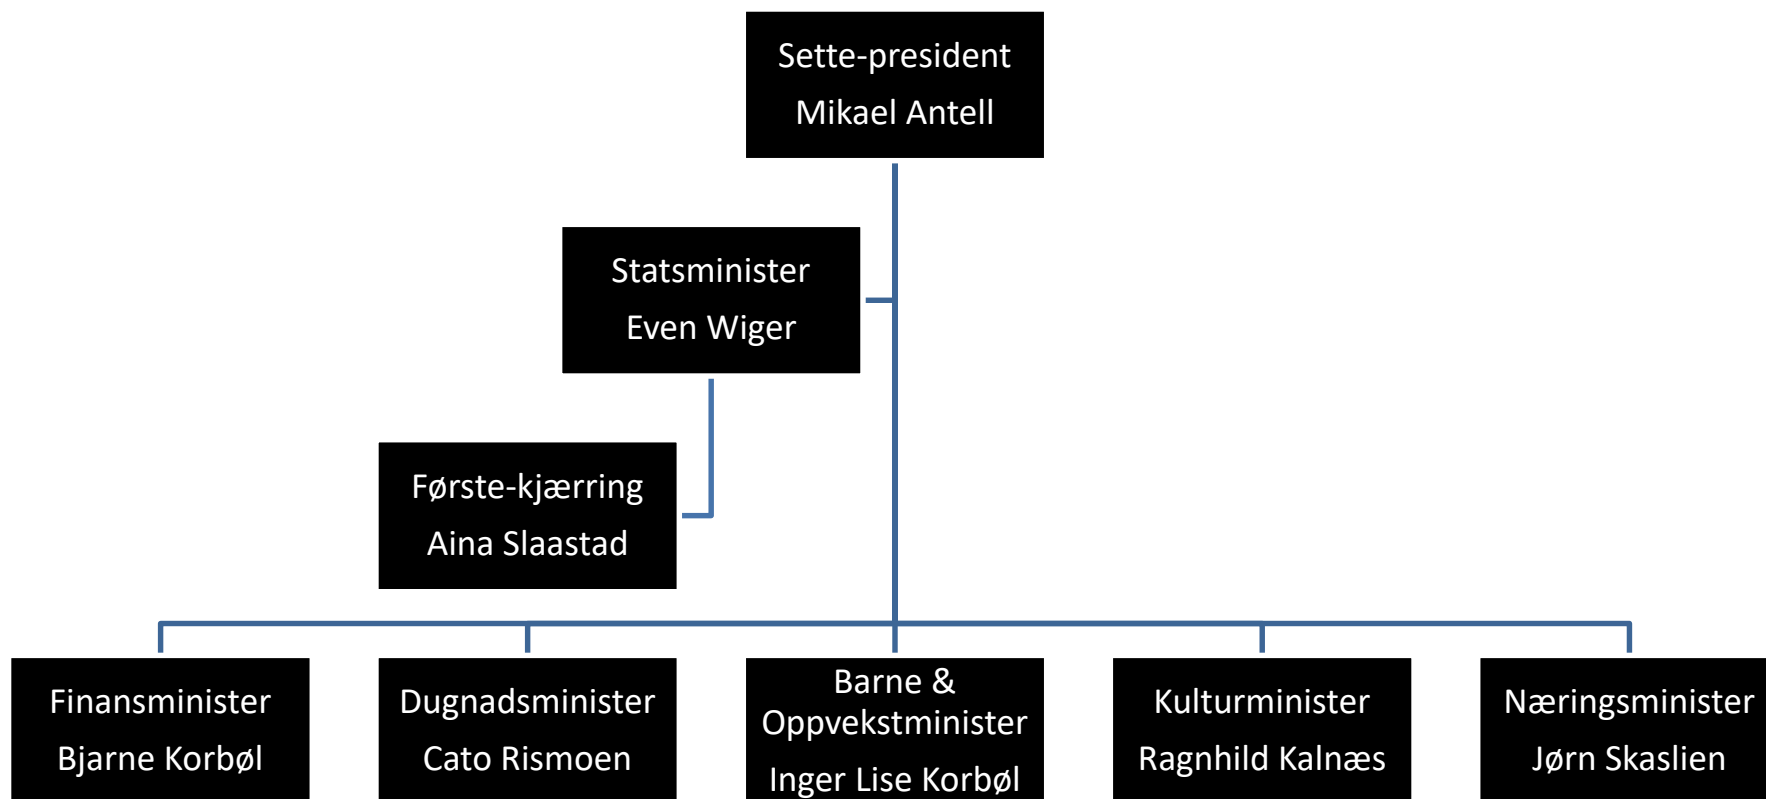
Sette-president
Mikael Antell

Statsminister
Even Wiger

Første-kjærring
Aina Slaastad

Finansminister
Bjarne Korbøl

Dugnadsminister
Cato Rismoen

Barne & Oppvekstminister
Inger Lise Korbøl

Kulturminister
Ragnhild Kalnæs

Næringsminister
Jørn Skaslien